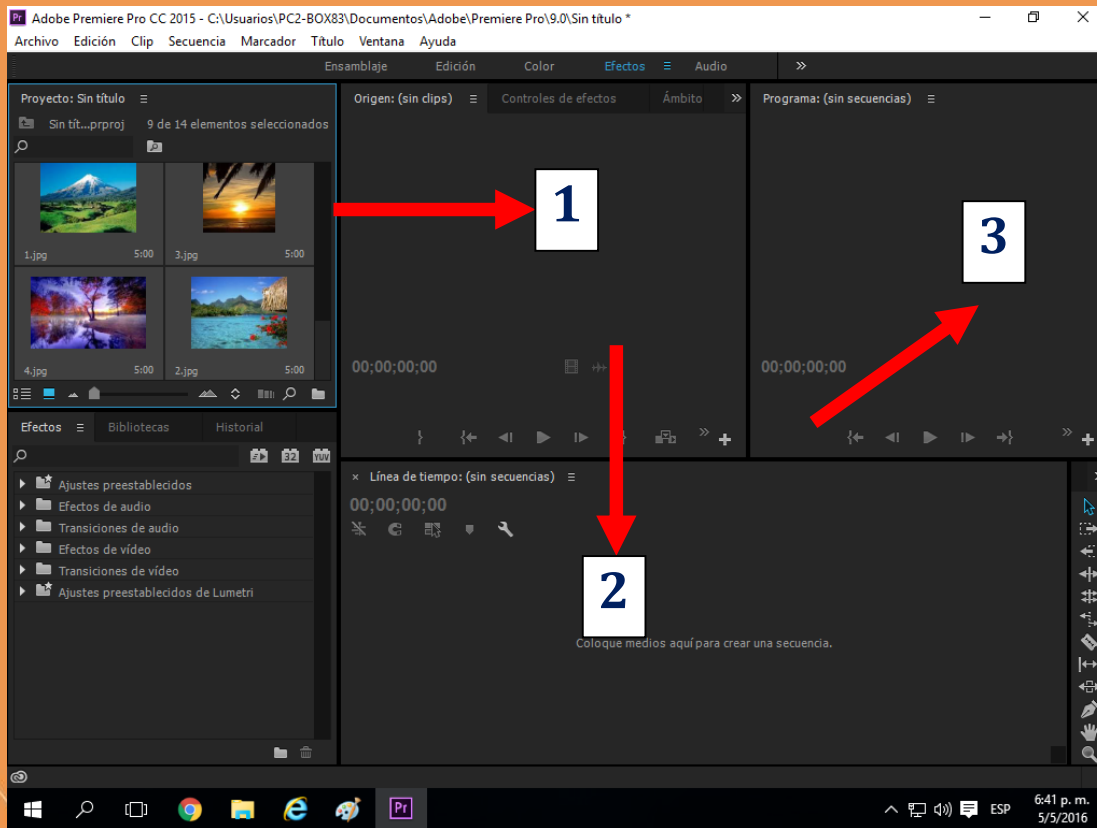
Pr Adobe Premiere Pro CC 2015 - C:\Usuarios\PC2-BOX83\Documentos\Adobe\Premiere Pro\9.0\Sin título *

Archivo Edición Clip Secuencia Marcador Título Ventana Ayuda

Ensamblaje Edición Color Efectos Audio »

Proyecto: Sin título

Sin tít...prproj 9 de 14 elementos seleccionados

1.jpg 5:00
3.jpg 5:00
4.jpg 5:00
2.jpg 5:00

Origen: (sin clips) Controles de efectos Ámbito »

00;00;00;00

Programa: (sin secuencias)

00;00;00;00

1

2

3

Efectos Bibliotecas Historial

Ajustes preestablecidos
Efectos de audio
Transiciones de audio
Efectos de vídeo
Transiciones de vídeo
Ajustes preestablecidos de Lumetri

Línea de tiempo: (sin secuencias)

00;00;00;00

Coloque medios aquí para crear una secuencia.

ESP 6:41 p. m. 5/5/2016